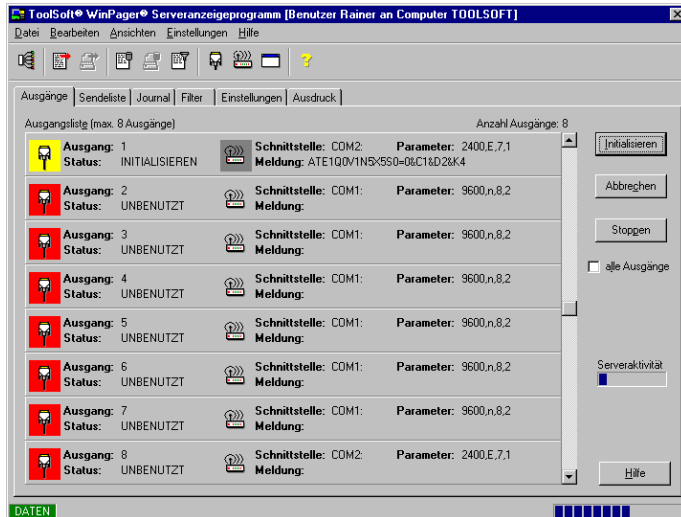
ToolSoft® WinPager® Serveranzeigeprogramm [Benutzer Rainer an Computer TOOLSOFT]

Datei Bearbeiten Ansichten Einstellungen Hilfe

Ausgänge | Sendeliste | Journal | Filter | Einstellungen | Ausdruck

Ausgangsliste (max. 8 Ausgänge)

Anzahl Ausgänge: 8

Ausgang: 1
Status: INITIALISIEREN
Schnittstelle: COM2: Parameter: 2400,E,7,1
Meldung: ATE1Q0V1N5X5S0=0&C1&D2&K4

Ausgang: 2
Status: UNBENUTZT
Schnittstelle: COM1: Parameter: 9600,n,8,2
Meldung:

Ausgang: 3
Status: UNBENUTZT
Schnittstelle: COM1: Parameter: 9600,n,8,2
Meldung:

Ausgang: 4
Status: UNBENUTZT
Schnittstelle: COM1: Parameter: 9600,n,8,2
Meldung:

Ausgang: 5
Status: UNBENUTZT
Schnittstelle: COM1: Parameter: 9600,n,8,2
Meldung:

Ausgang: 6
Status: UNBENUTZT
Schnittstelle: COM1: Parameter: 9600,n,8,2
Meldung:

Ausgang: 7
Status: UNBENUTZT
Schnittstelle: COM1: Parameter: 9600,n,8,2
Meldung:

Ausgang: 8
Status: UNBENUTZT
Schnittstelle: COM2: Parameter: 2400,E,7,1
Meldung:

Initialisieren

Abbrechen

Stoppen

alle Ausgänge

Serveraktivität

Hilfe

DATEN